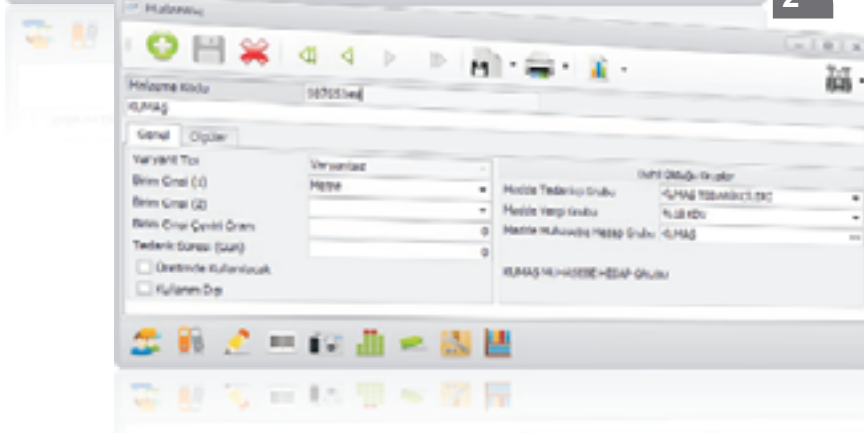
Malzeme

2

Malzeme Kodu
5070534ad
KUMAŞ

Genel
Ölçüler

Varyant Tipi
Varyantsız
Birim Cinsi (1)
Metre
Birim Cinsi (2)
Birim Cinsi Çevrim Oranı
0
Tedarik Süresi (Gün)
0
Üretimde Kullanılacak
Kullanım Dışı

Dahil Olduğu Gruplar
Madde Tedarikçi Grubu
KUMAŞ TEDARİKÇİLERİ
Madde Vergi Grubu
%18 KDV
Madde Muhasebe Hesap Grubu
KUMAŞ

KUMAŞ MUHASEBE HESAP GRUBU